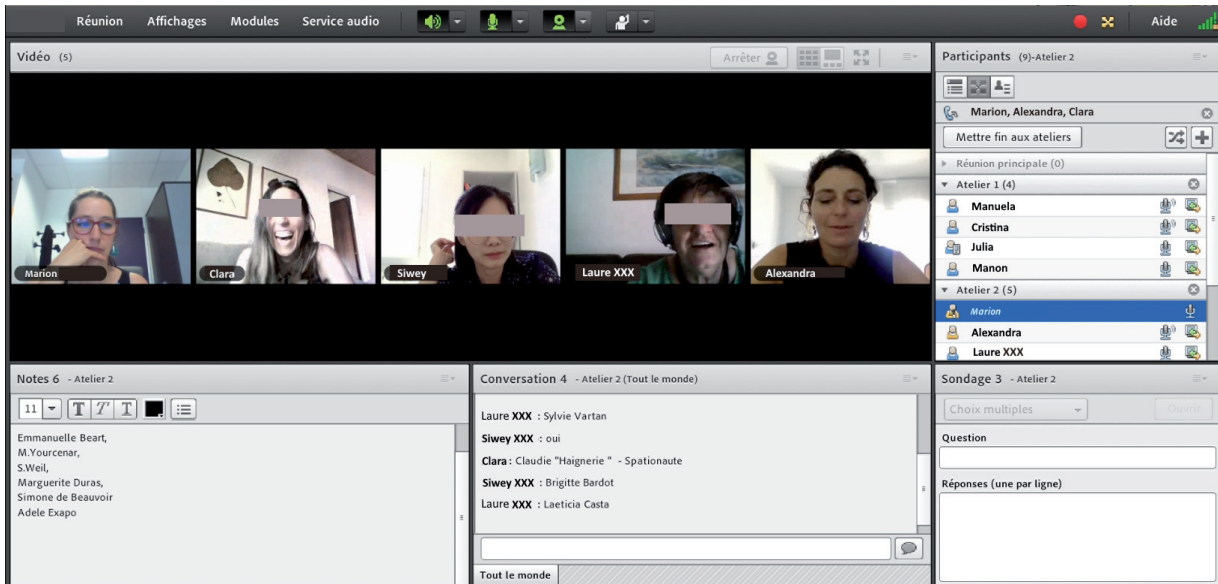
Réunion Affichages Modules Service audio

Aide

Vidéo (5)

Arrêter

Marion Clara Siwey Laure XXX Alexandra

Participants (9)-Atelier 2

Marion, Alexandra, Clara

Mettre fin aux ateliers

Réunion principale (0)

Atelier 1 (4)

Manuela
Cristina
Julia
Manon

Atelier 2 (5)

Marion
Alexandra
Laure XXX

Notes 6 - Atelier 2

11

Emmanuelle Beart,
M.Yourcenar,
S.Weil,
Marguerite Duras,
Simone de Beauvoir
Adele Exapo

Conversation 4 - Atelier 2 (Tout le monde)

Laure XXX : Sylvie Vartan

Siwey XXX : oui

Clara : Claudie "Haignerie " - Spationaute

Siwey XXX : Brigitte Bardot

Laure XXX : Laeticia Casta

Tout le monde

Sondage 3 - Atelier 2

Choix multiples

Ouvrir

Question

Réponses (une par ligne)